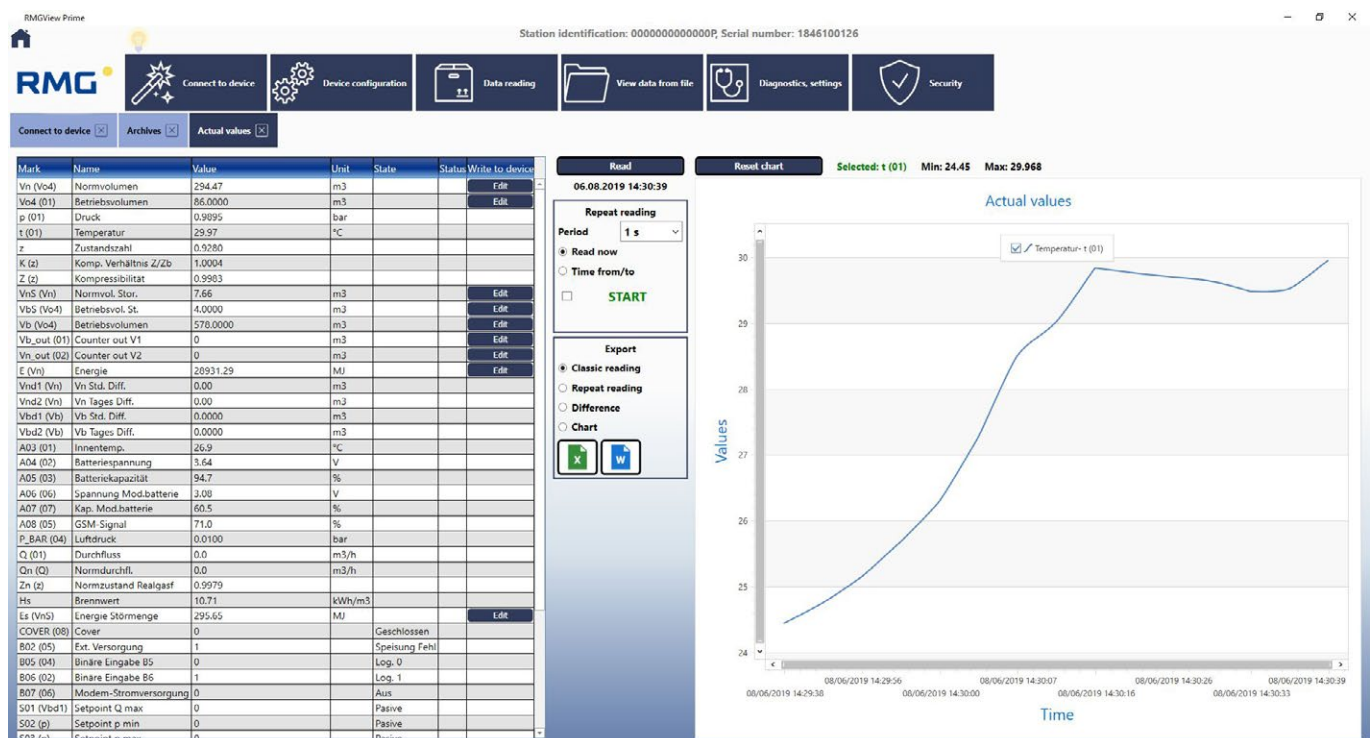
RMGView Prime

Station identification: 0000000000000P, Serial number: 1846100126

RMG

Connect to device

Device configuration

Data reading

View data from file

Diagnostics, settings

Security

Connect to device ☒ Archives ☒ Actual values ☒

| Mark | Name | Value | Unit | State | Status | Write to device |
|---|---|---|---|---|---|---|
| Vn (Vo4) | Normvolumen | 294.47 | m3 | | | Edit |
| Vo4 (01) | Betriebsvolumen | 86.0000 | m3 | | | Edit |
| p (01) | Druck | 0.9895 | bar | | | |
| t (01) | Temperatur | 29.97 | °C | | | |
| z | Zustandszahl | 0.9280 | | | | |
| K (z) | Komp. Verhältnis Z/Zb | 1.0004 | | | | |
| Z (z) | Kompressibilität | 0.9983 | | | | |
| VnS (Vn) | Normvol. Stor. | 7.66 | m3 | | | Edit |
| VbS (Vo4) | Betriebsvol. St. | 4.0000 | m3 | | | Edit |
| Vb (Vo4) | Betriebsvolumen | 578.0000 | m3 | | | Edit |
| Vb_out (01) | Counter out V1 | 0 | m3 | | | Edit |
| Vn_out (02) | Counter out V2 | 0 | m3 | | | Edit |
| E (Vn) | Energie | 28931.29 | MJ | | | Edit |
| Vnd1 (Vn) | Vn Std. Diff. | 0.00 | m3 | | | |
| Vnd2 (Vn) | Vn Tages Diff. | 0.00 | m3 | | | |
| Vbd1 (Vb) | Vb Std. Diff. | 0.0000 | m3 | | | |
| Vbd2 (Vb) | Vb Tages Diff. | 0.0000 | m3 | | | |
| A03 (01) | Innentemp. | 26.9 | °C | | | |
| A04 (02) | Batteriespannung | 3.64 | V | | | |
| A05 (03) | Batteriekapazität | 94.7 | % | | | |
| A06 (06) | Spannung Mod.batterie | 3.08 | V | | | |
| A07 (07) | Kap. Mod.batterie | 60.5 | % | | | |
| A08 (05) | GSM-Signal | 71.0 | % | | | |
| P_BAR (04) | Luftdruck | 0.0100 | bar | | | |
| Q (01) | Durchfluss | 0.0 | m3/h | | | |
| Qn (Q) | Normdurchfl. | 0.0 | m3/h | | | |
| Zn (z) | Normzustand Realgasf | 0.9979 | | | | |
| Hs | Brennwert | 10.71 | kWh/m3 | | | |
| Es (VnS) | Energie Störmenge | 295.65 | MJ | | | Edit |
| COVER (08) | Cover | 0 | | Geschlossen | | |
| B02 (05) | Ext. Versorgung | 1 | | Speisung Fehl | | |
| B05 (04) | Binäre Eingabe B5 | 0 | | Log. 0 | | |
| B06 (02) | Binäre Eingabe B6 | 1 | | Log. 1 | | |
| B07 (06) | Modem-Stromversorgung | 0 | | Aus | | |
| S01 (Vbd1) | Setpoint Q max | 0 | | Pasive | | |
| S02 (p) | Setpoint p min | 0 | | Pasive | | |
| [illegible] | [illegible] | 0 | | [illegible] | | |

Read

06.08.2019 14:30:39

Repeat reading

Period 1 s

Read now

Time from/to

START

Export

Classic reading

Repeat reading

Difference

Chart

X W

Reset chart

Selected: t (01) Min: 24.45 Max: 29.968

Actual values

Temperatur- t (01)

Values

30
29
28
27
26
25
24

08/06/2019 14:29:38
08/06/2019 14:29:56
08/06/2019 14:30:00
08/06/2019 14:30:07
08/06/2019 14:30:16
08/06/2019 14:30:26
08/06/2019 14:30:33
08/06/2019 14:30:39

Time